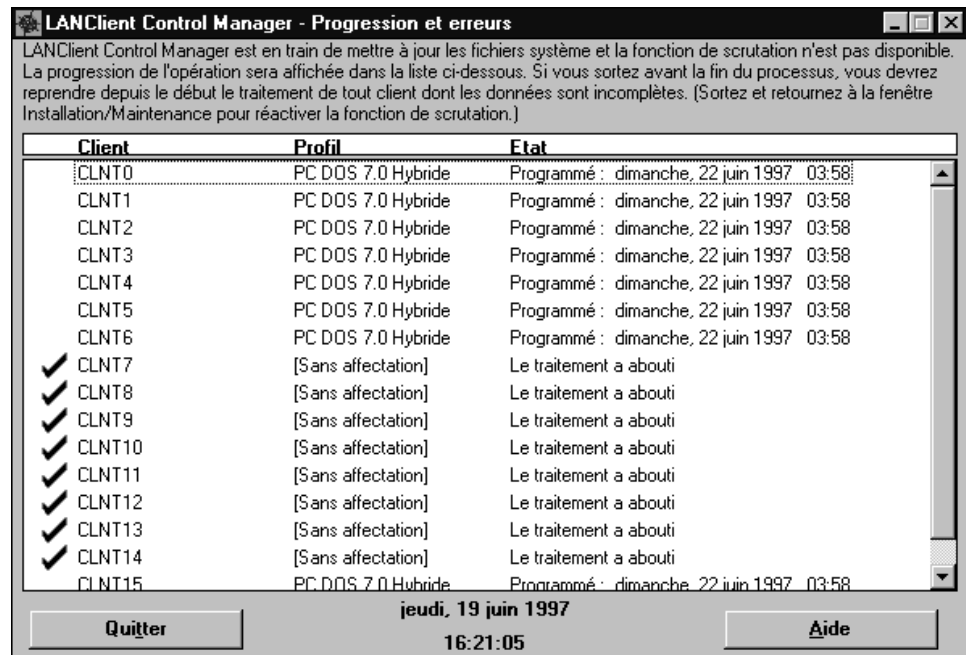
LANClient Control Manager - Progression et erreurs

LANClient Control Manager est en train de mettre à jour les fichiers système et la fonction de scrutation n'est pas disponible. La progression de l'opération sera affichée dans la liste ci-dessous. Si vous sortez avant la fin du processus, vous devrez reprendre depuis le début le traitement de tout client dont les données sont incomplètes. (Sortez et retournez à la fenêtre Installation/Maintenance pour réactiver la fonction de scrutation.)

| Client | Profil | Etat |
|---|---|---|
| CLNT0 | PC DOS 7.0 Hybride | Programmé : dimanche, 22 juin 1997 03:58 |
| CLNT1 | PC DOS 7.0 Hybride | Programmé : dimanche, 22 juin 1997 03:58 |
| CLNT2 | PC DOS 7.0 Hybride | Programmé : dimanche, 22 juin 1997 03:58 |
| CLNT3 | PC DOS 7.0 Hybride | Programmé : dimanche, 22 juin 1997 03:58 |
| CLNT4 | PC DOS 7.0 Hybride | Programmé : dimanche, 22 juin 1997 03:58 |
| CLNT5 | PC DOS 7.0 Hybride | Programmé : dimanche, 22 juin 1997 03:58 |
| CLNT6 | PC DOS 7.0 Hybride | Programmé : dimanche, 22 juin 1997 03:58 |
| ✓ CLNT7 | [Sans affectation] | Le traitement a abouti |
| ✓ CLNT8 | [Sans affectation] | Le traitement a abouti |
| ✓ CLNT9 | [Sans affectation] | Le traitement a abouti |
| ✓ CLNT10 | [Sans affectation] | Le traitement a abouti |
| ✓ CLNT11 | [Sans affectation] | Le traitement a abouti |
| ✓ CLNT12 | [Sans affectation] | Le traitement a abouti |
| ✓ CLNT13 | [Sans affectation] | Le traitement a abouti |
| ✓ CLNT14 | [Sans affectation] | Le traitement a abouti |
| CLNT15 | PC DOS 7.0 Hybride | Programmé : dimanche, 22 juin 1997 03:58 |

Quitter

jeudi, 19 juin 1997
16:21:05

Aide